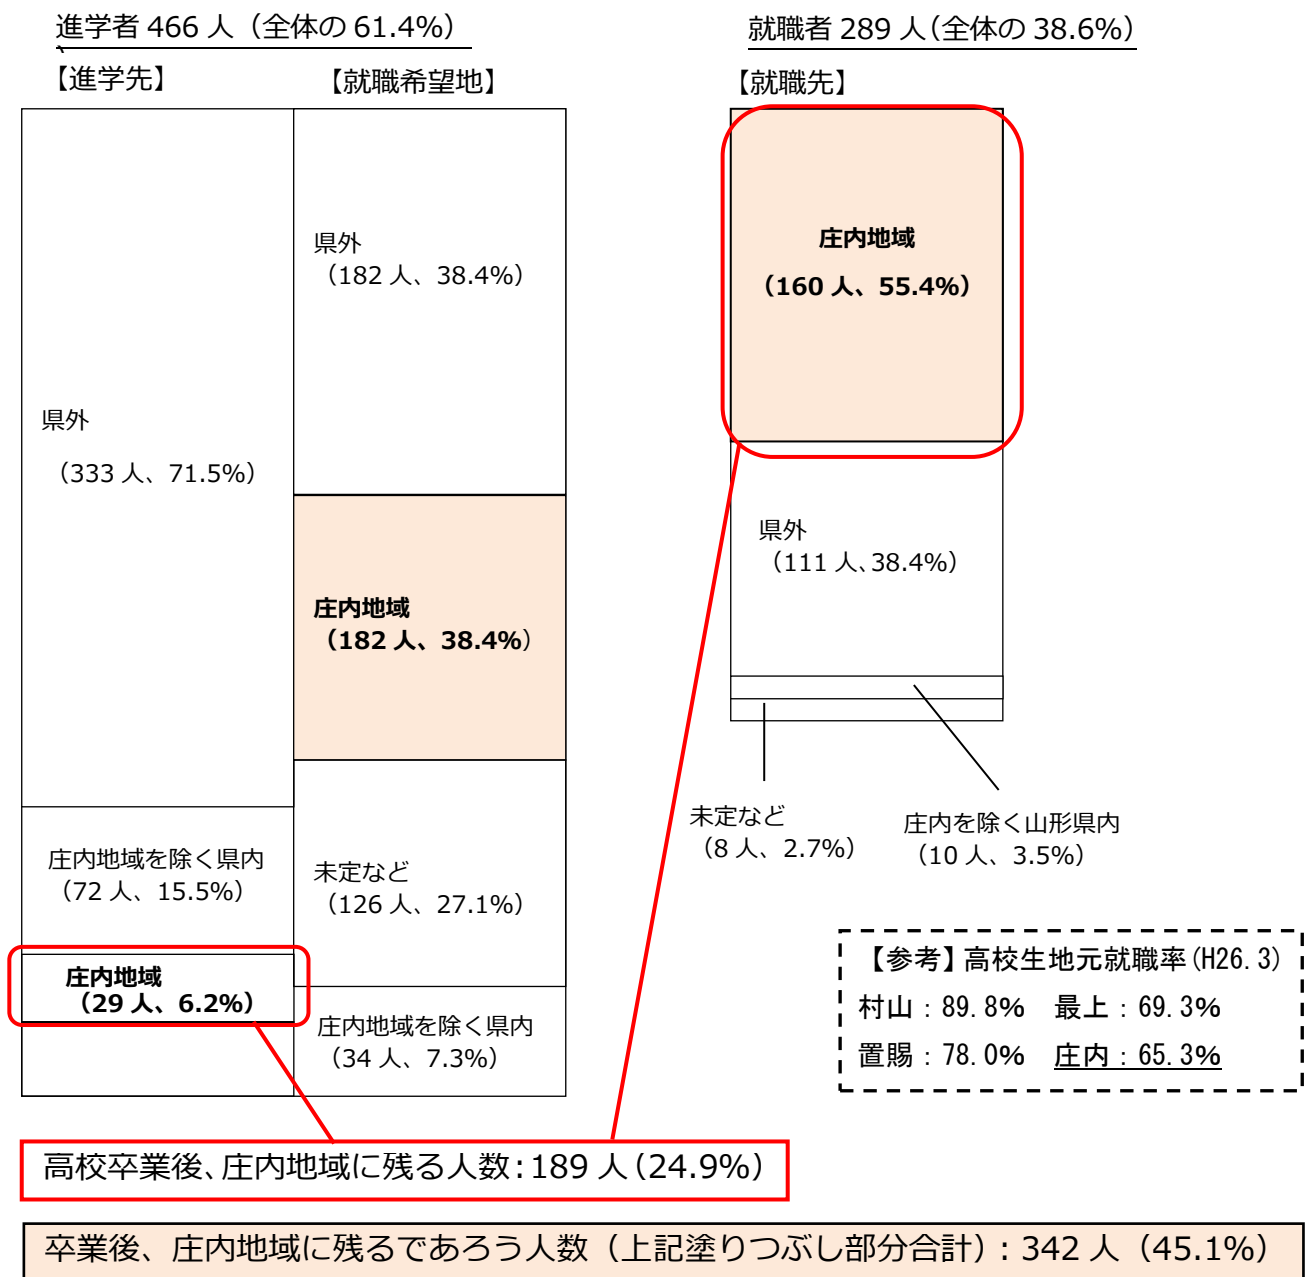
進学者 466 人（全体の 61.4%）

【進学先】

県外

（333 人、71.5%）

庄内地域を除く県内
（72 人、15.5%）

**庄内地域**
**（29 人、6.2%）**

【就職希望地】

県外
（182 人、38.4%）

**庄内地域**
**（182 人、38.4%）**

未定など
（126 人、27.1%）

庄内地域を除く県内
（34 人、7.3%）

就職者 289 人（全体の 38.6%）

【就職先】

**庄内地域**

**（160 人、55.4%）**

県外
（111 人、38.4%）

未定など
（8 人、2.7%）

庄内を除く山形県内
（10 人、3.5%）

【参考】高校生地元就職率（H26. 3）
村山：89. 8%　最上：69. 3%
置賜：78. 0%　庄内：65. 3%

高校卒業後、庄内地域に残る人数：189 人（24.9%）

卒業後、庄内地域に残るであろう人数（上記塗りつぶし部分合計）：342 人（45.1%）